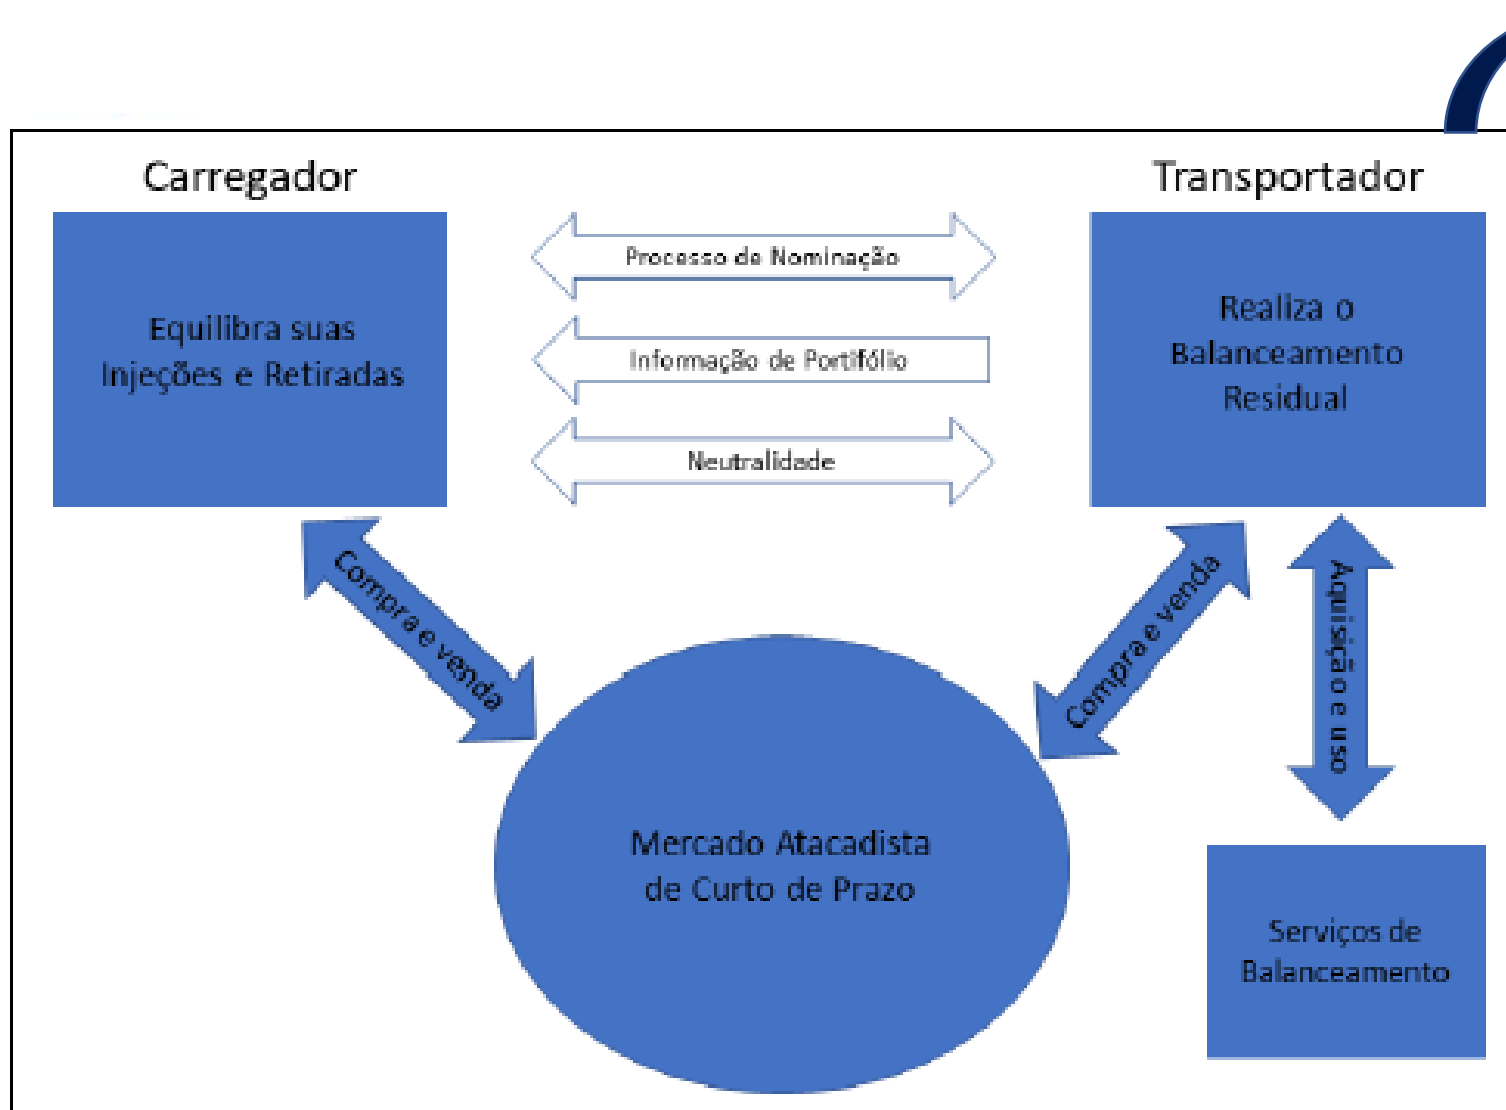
Carregador

Transportador

Equilibra suas Injeções e Retiradas

Processo de Nominação

Informação de Portifólio

Neutralidade

Realiza o Balanceamento Residual

Compra e venda

Compra e venda

Aquisição e uso

Mercado Atacadista de Curto de Prazo

Serviços de Balanceamento